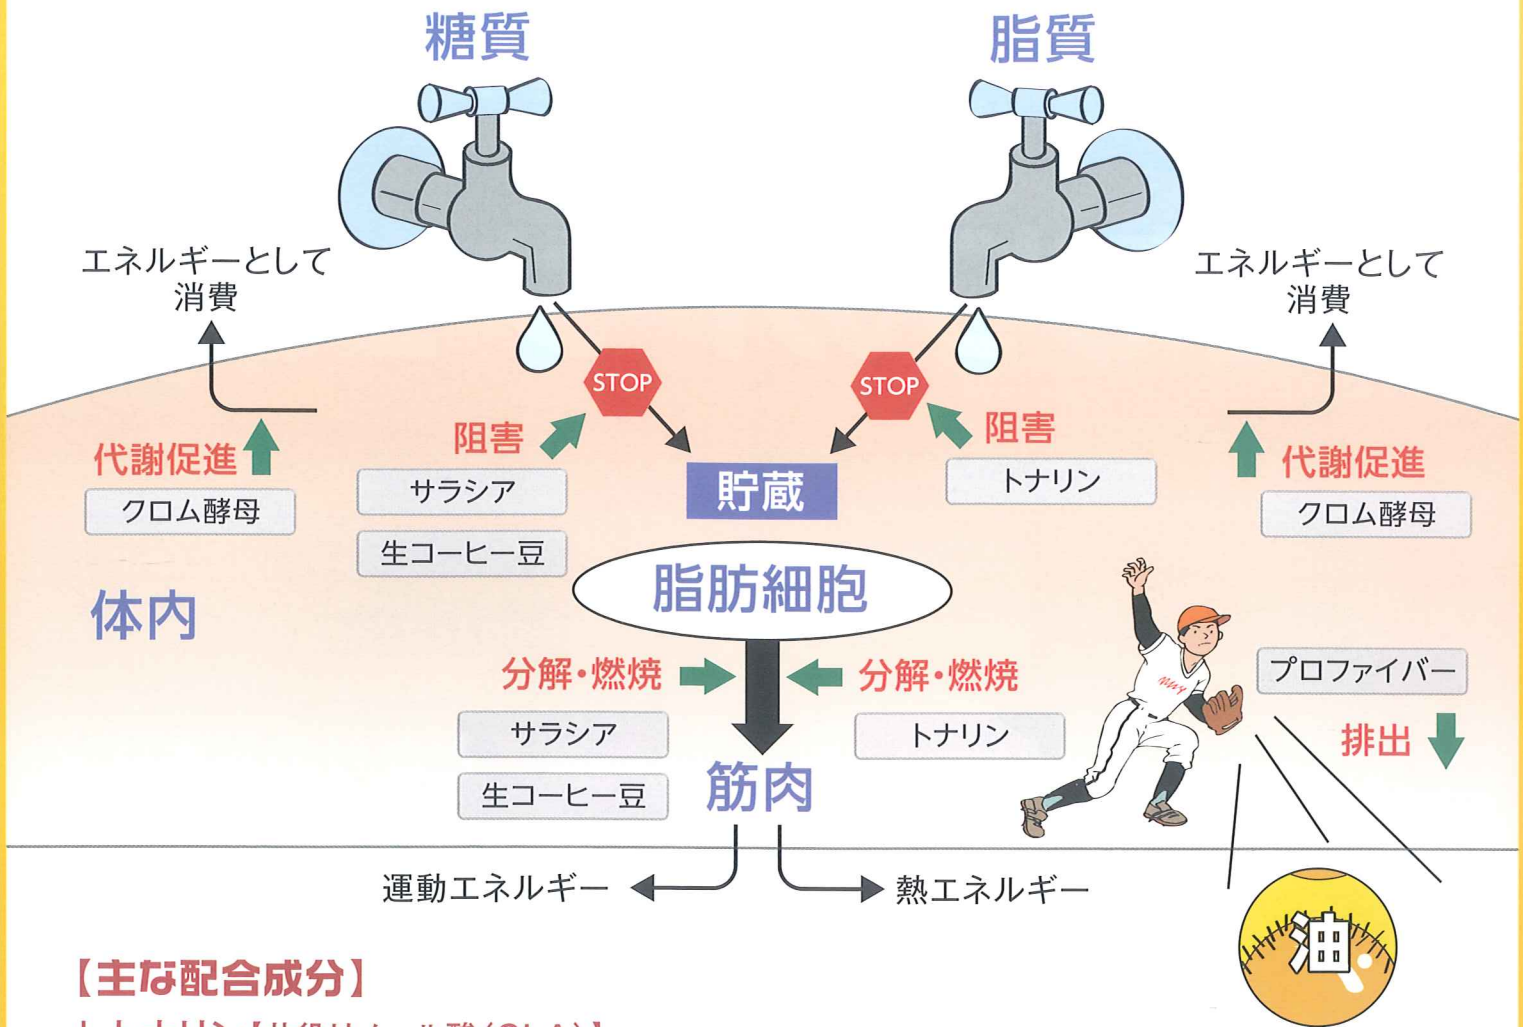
糖質

脂質

エネルギーとして消費

エネルギーとして消費

STOP

STOP

阻害

阻害

代謝促進

代謝促進

クロム酵母

サラシア

生コーヒー豆

貯蔵

トナリン

クロム酵母

体内

脂肪細胞

分解・燃焼

分解・燃焼

サラシア

トナリン

生コーヒー豆

筋肉

プロファイバー

排出

運動エネルギー

熱エネルギー

油

【主な配合成分】

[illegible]